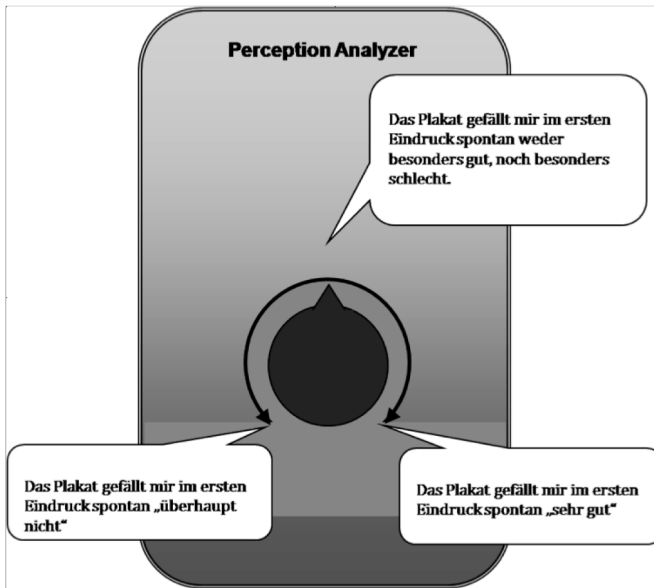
Perception Analyzer

Das Plakat gefällt mir im ersten Eindruck spontan weder besonders gut, noch besonders schlecht.

Das Plakat gefällt mir im ersten Eindruck spontan „überhaupt nicht“

Das Plakat gefällt mir im ersten Eindruck spontan „sehr gut“